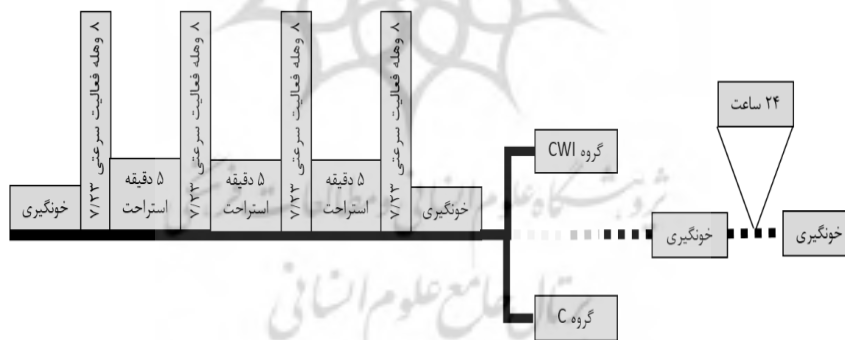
خونگیری

۸ وهله فعالیت سرعتی ۷/۲۳

۵ دقیقه استراحت

۸ وهله فعالیت سرعتی ۷/۲۳

۵ دقیقه استراحت

۸ وهله فعالیت سرعتی ۷/۲۳

۵ دقیقه استراحت

۸ وهله فعالیت سرعتی ۷/۲۳

خونگیری

گروه CWI

گروه C

خونگیری

۲۴ ساعت

خونگیری